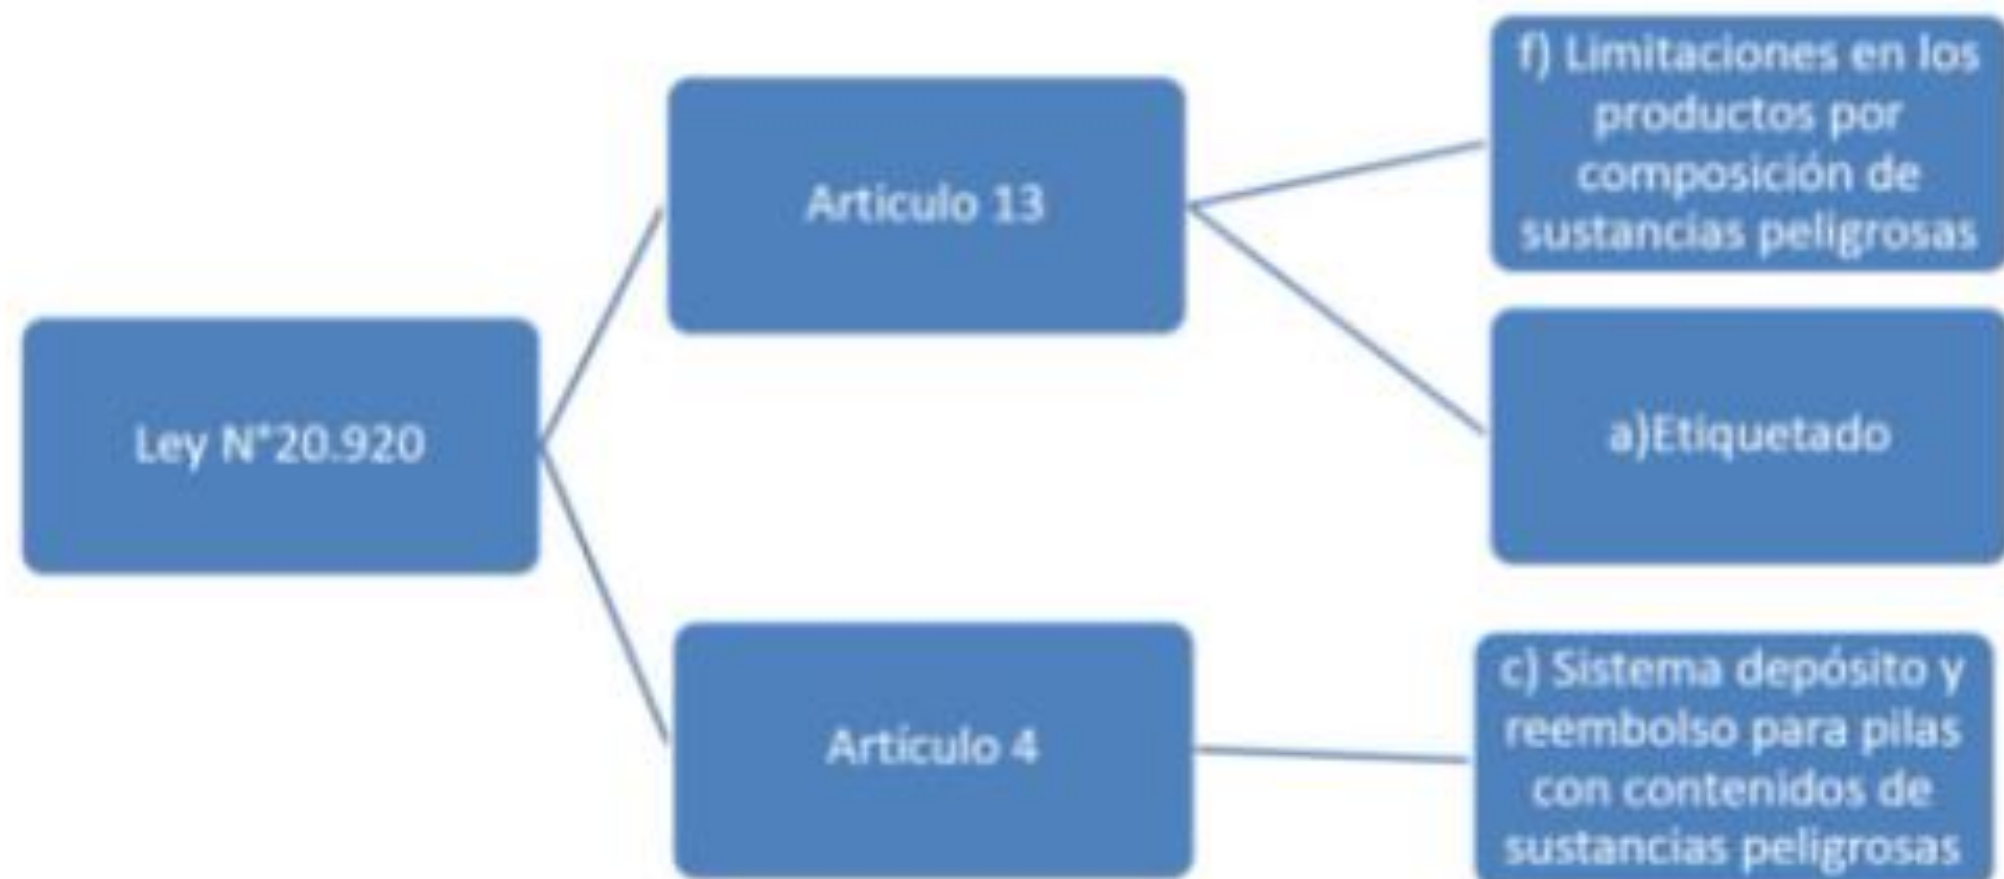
Ley N°20.920

Articulo 13

f) Limitaciones en los productos por composición de sustancias peligrosas

a)Etiquetado

Articulo 4

c) Sistema depósito y reembolso para pilas con contenidos de sustancias peligrosas